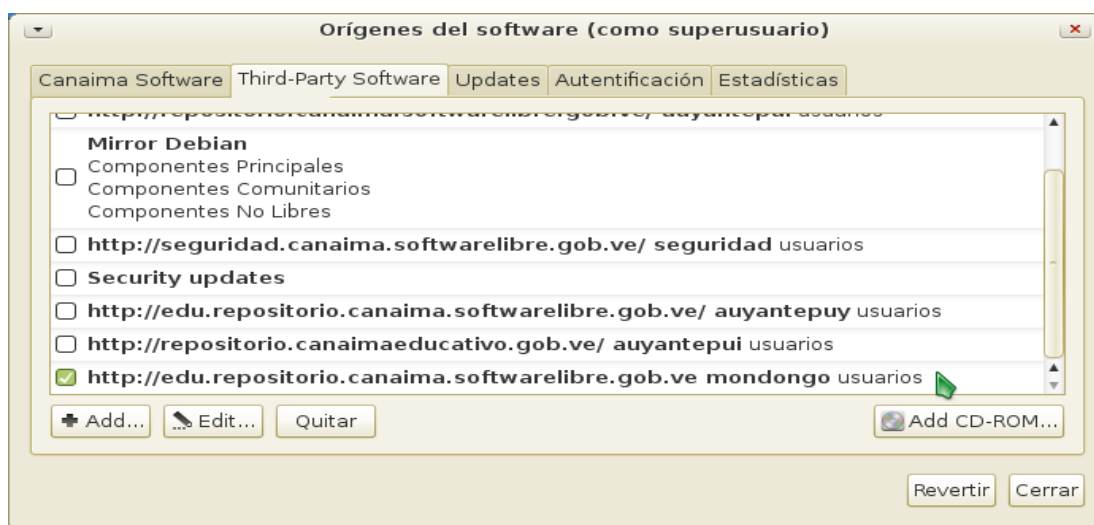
Orígenes del software (como superusuario)

Canaima Software | Third-Party Software | Updates | Autentificación | Estadísticas

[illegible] usuarios

Mirror Debian
Componentes Principales
Componentes Comunitarios
Componentes No Libres

http://seguridad.canaima.softwarelibre.gob.ve/ seguridad usuarios

Security updates

http://edu.repositorio.canaima.softwarelibre.gob.ve/ auyantepuy usuarios

http://repositorio.canaimaeducativo.gob.ve/ auyantepui usuarios

http://edu.repositorio.canaima.softwarelibre.gob.ve mondongo usuarios

Add... | Edit... | Quitar | Add CD-ROM...

Revertir | Cerrar